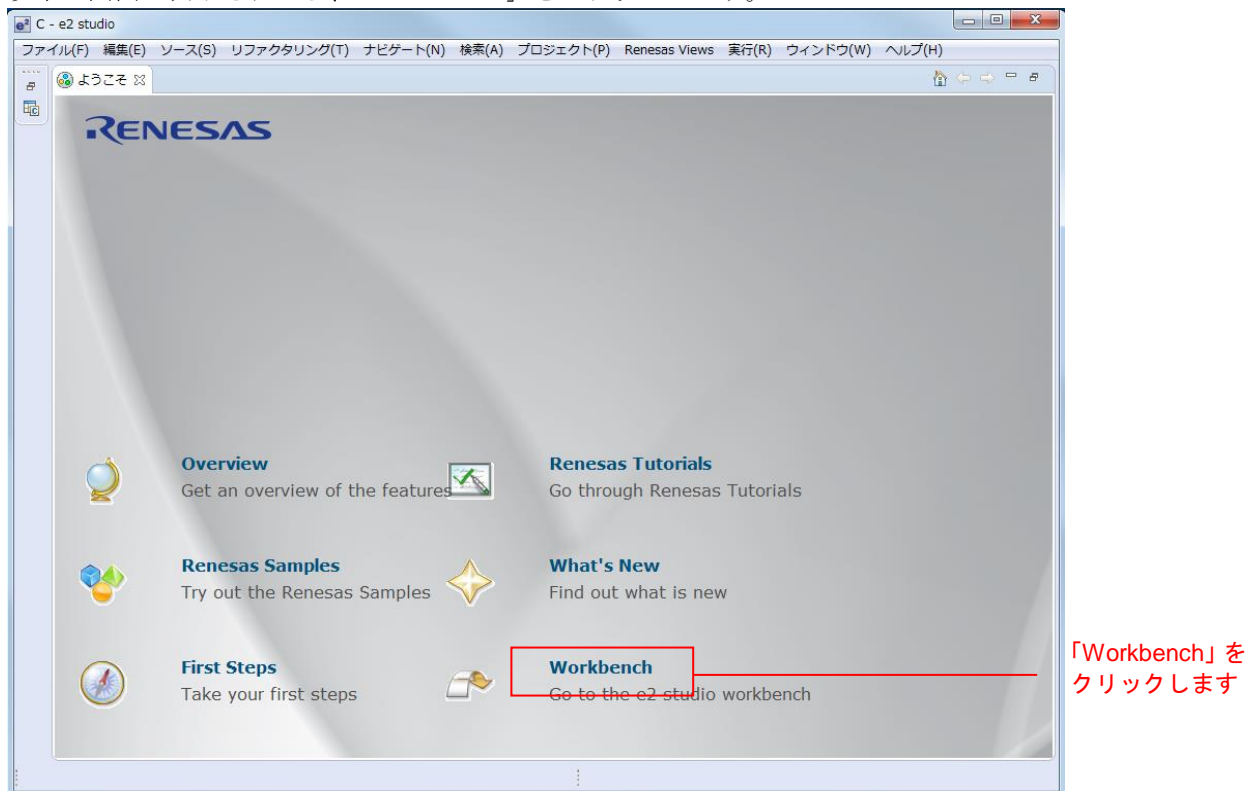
C - e2 studio

ファイル(F) 編集(E) ソース(S) リファクタリング(T) ナビゲート(N) 検索(A) プロジェクト(P) Renesas Views 実行(R) ウィンドウ(W) ヘルプ(H)

ようこそ

RENESAS

**Overview**
Get an overview of the features

**Renesas Tutorials**
Go through Renesas Tutorials

**Renesas Samples**
Try out the Renesas Samples

**What's New**
Find out what is new

**First Steps**
Take your first steps

**Workbench**
Go to the e2 studio workbench

「Workbench」をクリックします